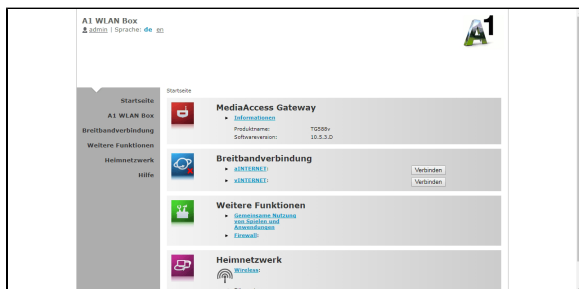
A1 WLAN Box
admin | Sprache: de en

Startseite
A1 WLAN Box
Breitbandverbindung
Weitere Funktionen
Heimnetzwerk
Hilfe

Startseite

MediaAccess Gateway
Informationen
Produktname: TG588v
Softwareversion: 10.5.3.D

Breitbandverbindung
aINTERNET:
Verbinden
sINTERNET:
Verbinden

Weitere Funktionen
Gemeinsame Nutzung von Spielen und Anwendungen
Firewall:

Heimnetzwerk
Wireless: